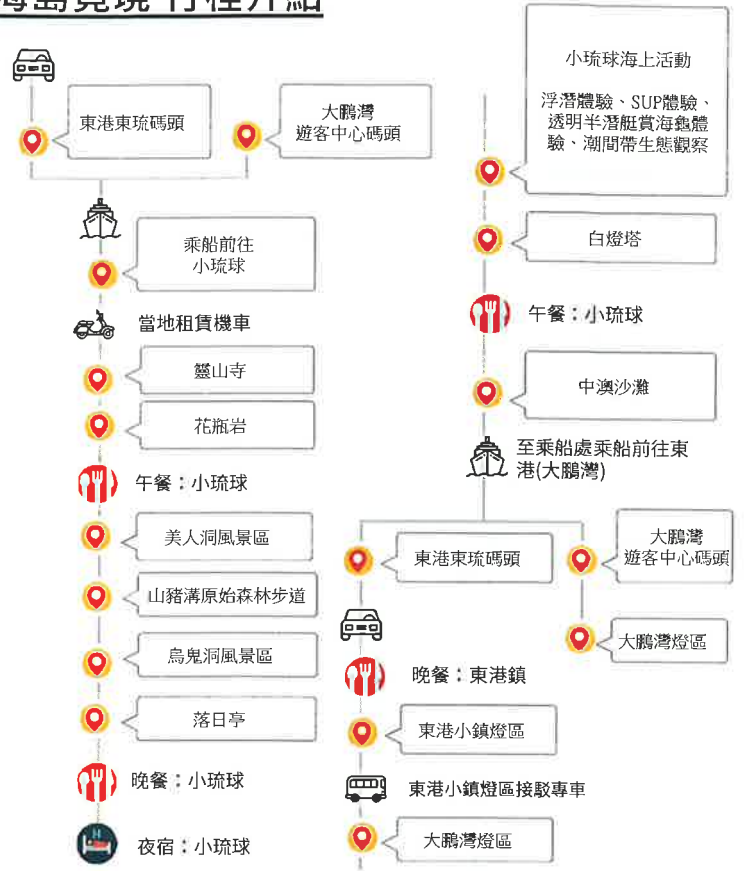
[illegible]島覓境 行程介紹

東港東琉碼頭

大鵬灣 遊客中心碼頭

乘船前往 小琉球

當地租賃機車

靈山寺

花瓶岩

午餐：小琉球

美人洞風景區

山豬溝原始森林步道

烏鬼洞風景區

落日亭

晚餐：小琉球

夜宿：小琉球

小琉球海上活動

浮潛體驗、SUP體驗、透明半潛艇賞海龜體驗、潮間帶生態觀察

白燈塔

午餐：小琉球

中澳沙灘

至乘船處乘船前往東港(大鵬灣)

東港東琉碼頭

大鵬灣 遊客中心碼頭

大鵬灣燈區

晚餐：東港鎮

東港小鎮燈區

東港小鎮燈區接駁專車

大鵬灣燈區